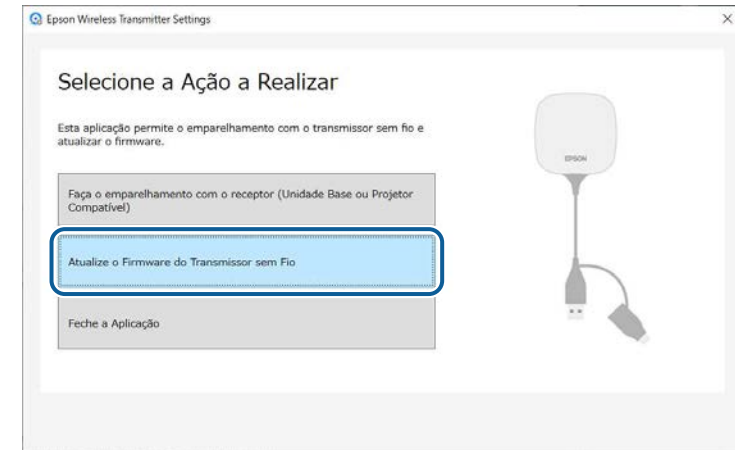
Epson Wireless Transmitter Settings

×

Selecione a Ação a Realizar

Esta aplicação permite o emparelhamento com o transmissor sem fio e atualizar o firmware.

Faça o emparelhamento com o receptor (Unidade Base ou Projetor Compatível)

Atualize o Firmware do Transmissor sem Fio

Feche a Aplicação

EPSON